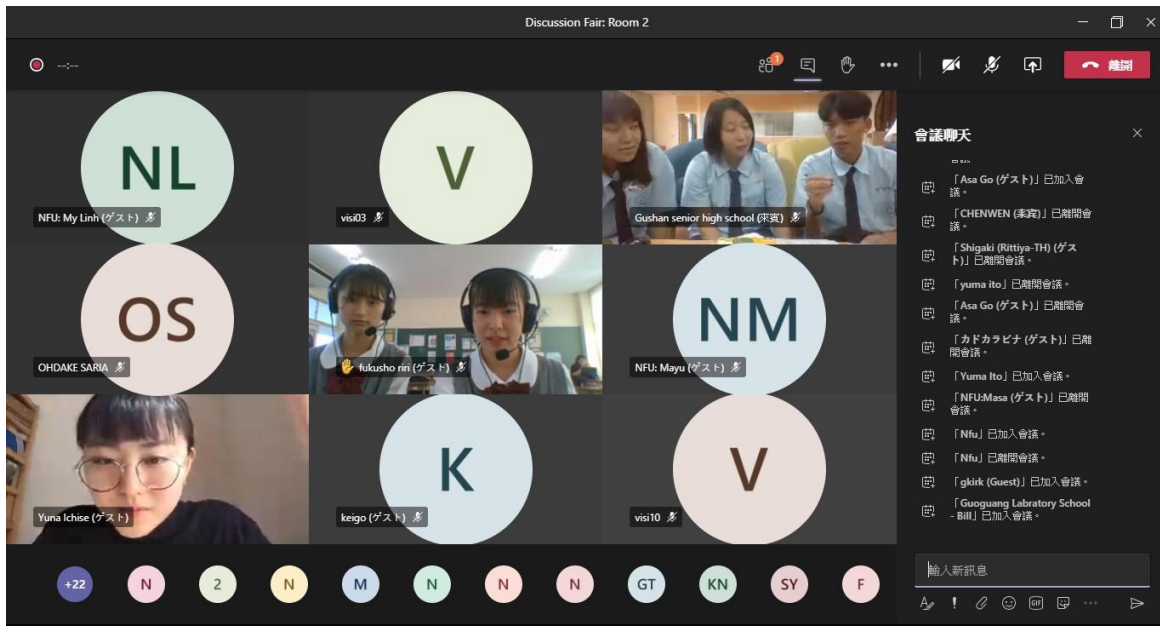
Discussion Fair: Room 2

--:--

1

離開

NL
NFU: My Linh (ゲスト)

V
visi03

Gushan senior high school (來賓)

OS
OHDAKE SARIA

fukusho riri (ゲスト)

NM
NFU: Mayu (ゲスト)

Yuna Ichise (ゲスト)

K
keigo (ゲスト)

V
visi10

+22 N 2 N M N N N GT KN SY F

會議聊天

「Asa Go (ゲスト)」已加入會議。

「CHENWEN (來賓)」已離開會議。

「Shigaki (Rittiya-TH) (ゲスト)」已離開會議。

「yuma ito」已離開會議。

「Asa Go (ゲスト)」已離開會議。

「カドカラビナ (ゲスト)」已離開會議。

「Yuma Ito」已加入會議。

「NFU:Masa (ゲスト)」已離開會議。

「Nfu」已加入會議。

「Nfu」已離開會議。

「gkirk (Guest)」已加入會議。

「Guoguang Labratory School - Bill」已加入會議。

輸入新訊息